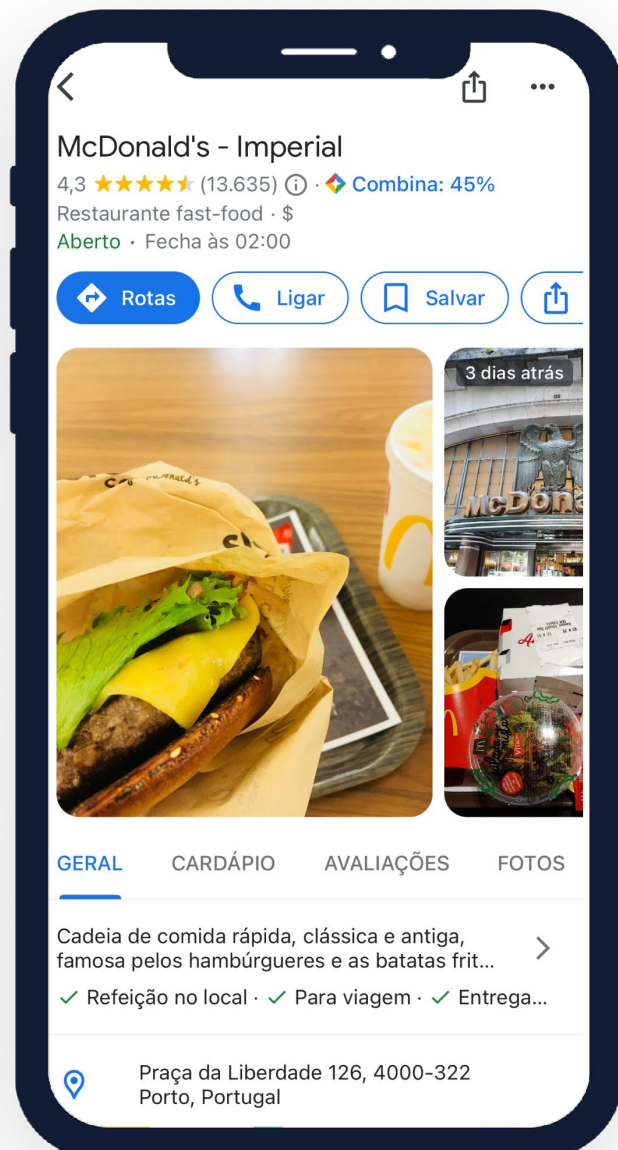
McDonald's - Imperial

4,3 ★★★★★ (13.635) ⓘ · Combina: 45%

Restaurante fast-food · $

Aberto · Fecha às 02:00

Rotas Ligar Salvar

3 dias atrás

McDonald's

GERAL CARDÁPIO AVALIAÇÕES FOTOS

Cadeia de comida rápida, clássica e antiga, famosa pelos hambúrgueres e as batatas frit...

✓ Refeição no local · ✓ Para viagem · ✓ Entrega...

Praça da Liberdade 126, 4000-322 Porto, Portugal